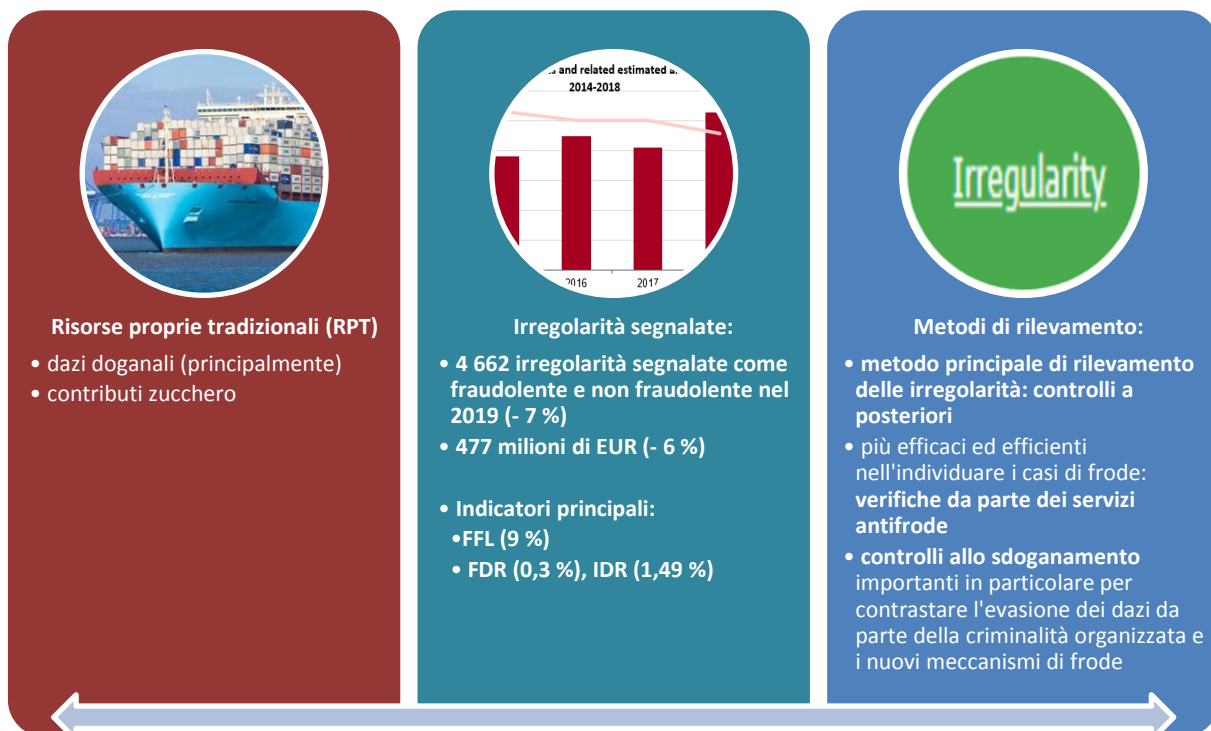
Risorse proprie tradizionali (RPT)

• dazi doganali (principalmente)
• contributi zucchero

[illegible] and related estimated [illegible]
2014-2018

2016
2017

Irregolarità segnalate:

• 4 662 irregolarità segnalate come fraudolente e non fraudolente nel 2019 (- 7 %)
• 477 milioni di EUR (- 6 %)

• Indicatori principali:
•FFL (9 %)
• FDR (0,3 %), IDR (1,49 %)

Irregularity

Metodi di rilevamento:

• metodo principale di rilevamento delle irregolarità: controlli a posteriori
• più efficaci ed efficienti nell'individuare i casi di frode: verifiche da parte dei servizi antifrode
• controlli allo sdoganamento importanti in particolare per contrastare l'evasione dei dazi da parte della criminalità organizzata e i nuovi meccanismi di frode